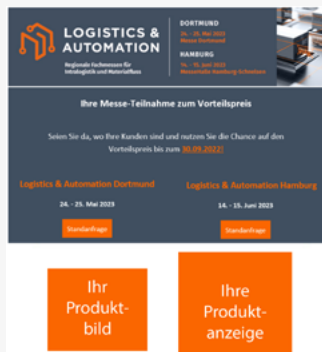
LOGISTICS & AUTOMATION
Regionale Fachmessen für Intralogistik und Materialfluss

DORTMUND
24. - 25. Mai 2023
Messe Dortmund

HAMBURG
14. - 15. Juni 2023
Messehalle Hamburg-Schnelsen

Ihre Messe-Teilnahme zum Vorteilspreis

Seien Sie da, wo Ihre Kunden sind und nutzen Sie die Chance auf den Vorteilspreis bis zum 30.09.2022!

Logistics & Automation Dortmund

24. - 25. Mai 2023

Standanfrage

Logistics & Automation Hamburg

14. - 15. Juni 2023

Standanfrage

Ihr Produkt-bild

Ihre Produkt-anzeige